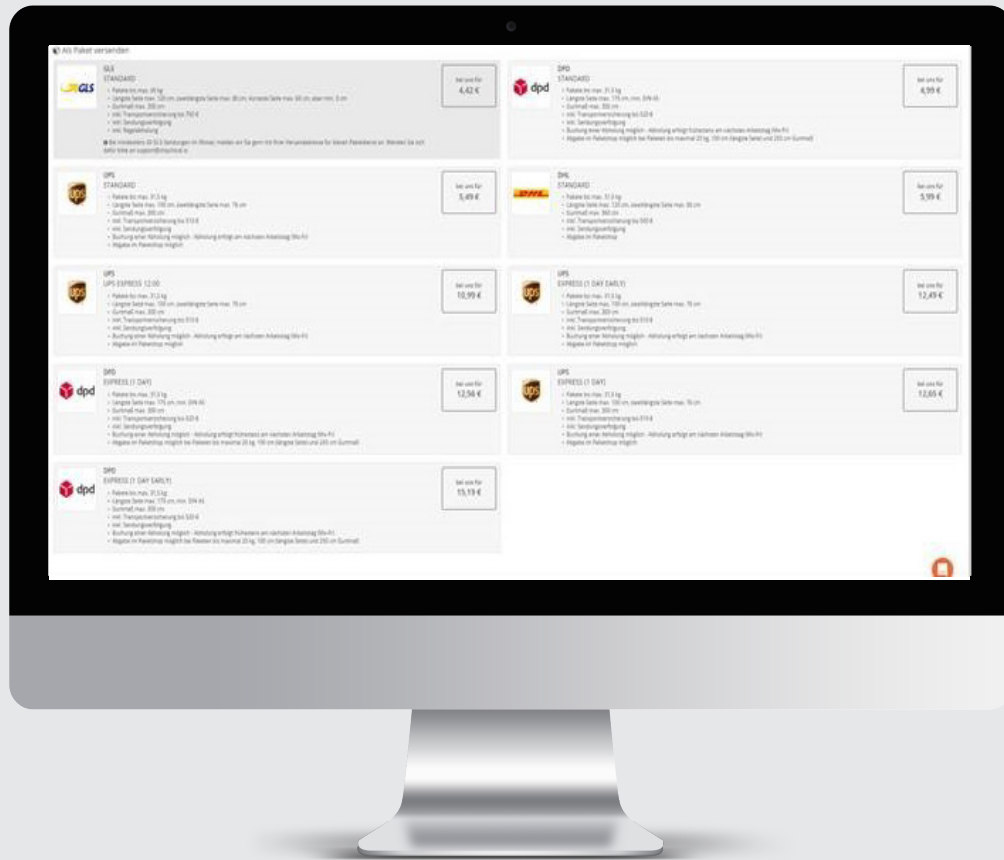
Als Paket versenden

GLS
GLS
STANDARD
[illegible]

Bei uns für
4,42 €

DPD
dpd
STANDARD
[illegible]

Bei uns für
4,99 €

UPS
STANDARD
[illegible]

Bei uns für
5,49 €

DHL
STANDARD
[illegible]

Bei uns für
5,99 €

UPS
UPS EXPRESS 12:00
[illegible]

Bei uns für
10,99 €

UPS
EXPRESS (1 DAY EARLY)
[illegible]

Bei uns für
12,49 €

DPD
dpd
EXPRESS (1 DAY)
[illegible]

Bei uns für
12,56 €

UPS
EXPRESS (1 DAY)
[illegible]

Bei uns für
12,65 €

DPD
dpd
EXPRESS (1 DAY EARLY)
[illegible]

Bei uns für
15,19 €